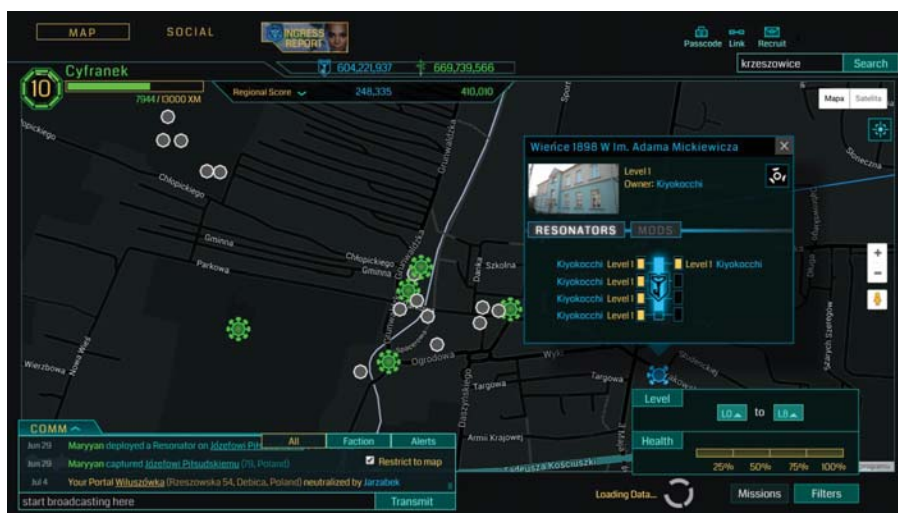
MAP SOCIAL INGRESS REPORT

Passcode Link Recruit

604,221,937 669,739,566

krzeszowice Search

10 Cyfranek

7944 / 13000 XM

Regional Score 248,335 410,010

Mapa Satelita

Wiefice 1898 W Im. Adama Mickiewicza

Level 1
Owner: Kiyokocchi

RESONATORS MODS

Kiyokocchi Level 1 Level 1 Kiyokocchi
Kiyokocchi Level 1
Kiyokocchi Level 1
Kiyokocchi Level 1

Chłopickiego
Gminna
Parkowa
Chłopickiego Gminna
Grunwaldzka
Szkolna
Danka
Wierzbowa
Nowa Wieś
Ogrodowa
Targowa
Daszyńskiego
Wyki
Targowa
Armii Krajowej
Tadeusza Kościuszki
Słoneczna
Sport
Długa
Szymona Szelągów

Level
L0 to L8

Health
25% 50% 75% 100%

COMM
All Faction Alerts

Jun 29 Maryyan deployed a Resonator on Józefowi Piłsudskiemu
Jun 29 Maryyan captured Józefowi Piłsudskiemu (79, Poland)
Jul 4 Your Portal Wiluszówka (Rzeszowska 54, Debica, Poland) neutralized by Jarzabek

Restrict to map

start broadcasting here Transmit

Loading Data...

Missions Filters